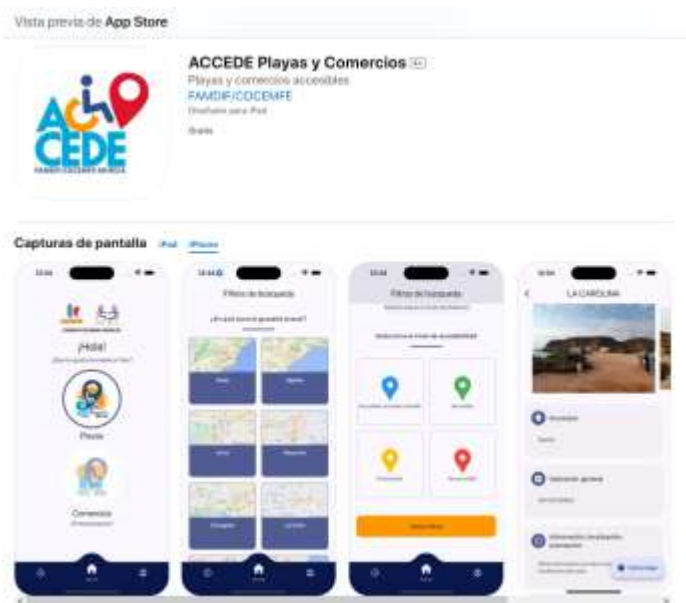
Vista previa de App Store

ACCEDE Playas y Comercios 4+
Playas y comercios accesibles
FAMDIF/COCEMFE
Diseñado para iPad
Gratis

ACCEDE
FAMDIF/COCEMFE MURCIA

Capturas de pantalla iPad iPhone

¡Hola!
Playas
Comercios

Filtros de búsqueda

Filtros de búsqueda

LA CAROLINA